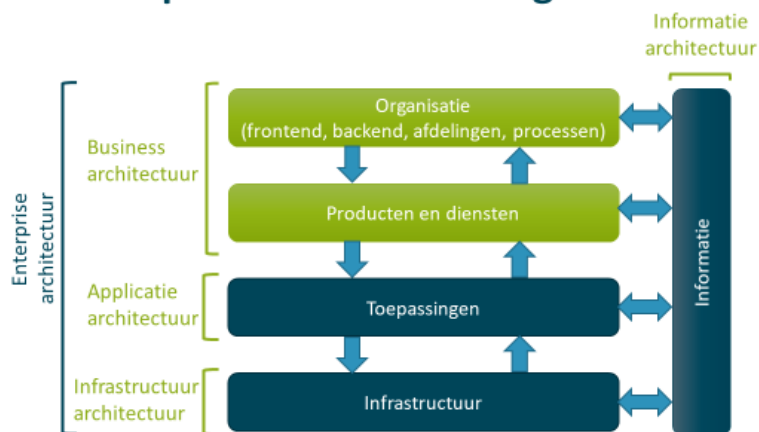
Informatie architectuur

Enterprise architectuur

Business architectuur

Organisatie (frontend, backend, afdelingen, processen)

Producten en diensten

Applicatie architectuur

Toepassingen

Infrastructuur architectuur

Infrastructuur

Informatie